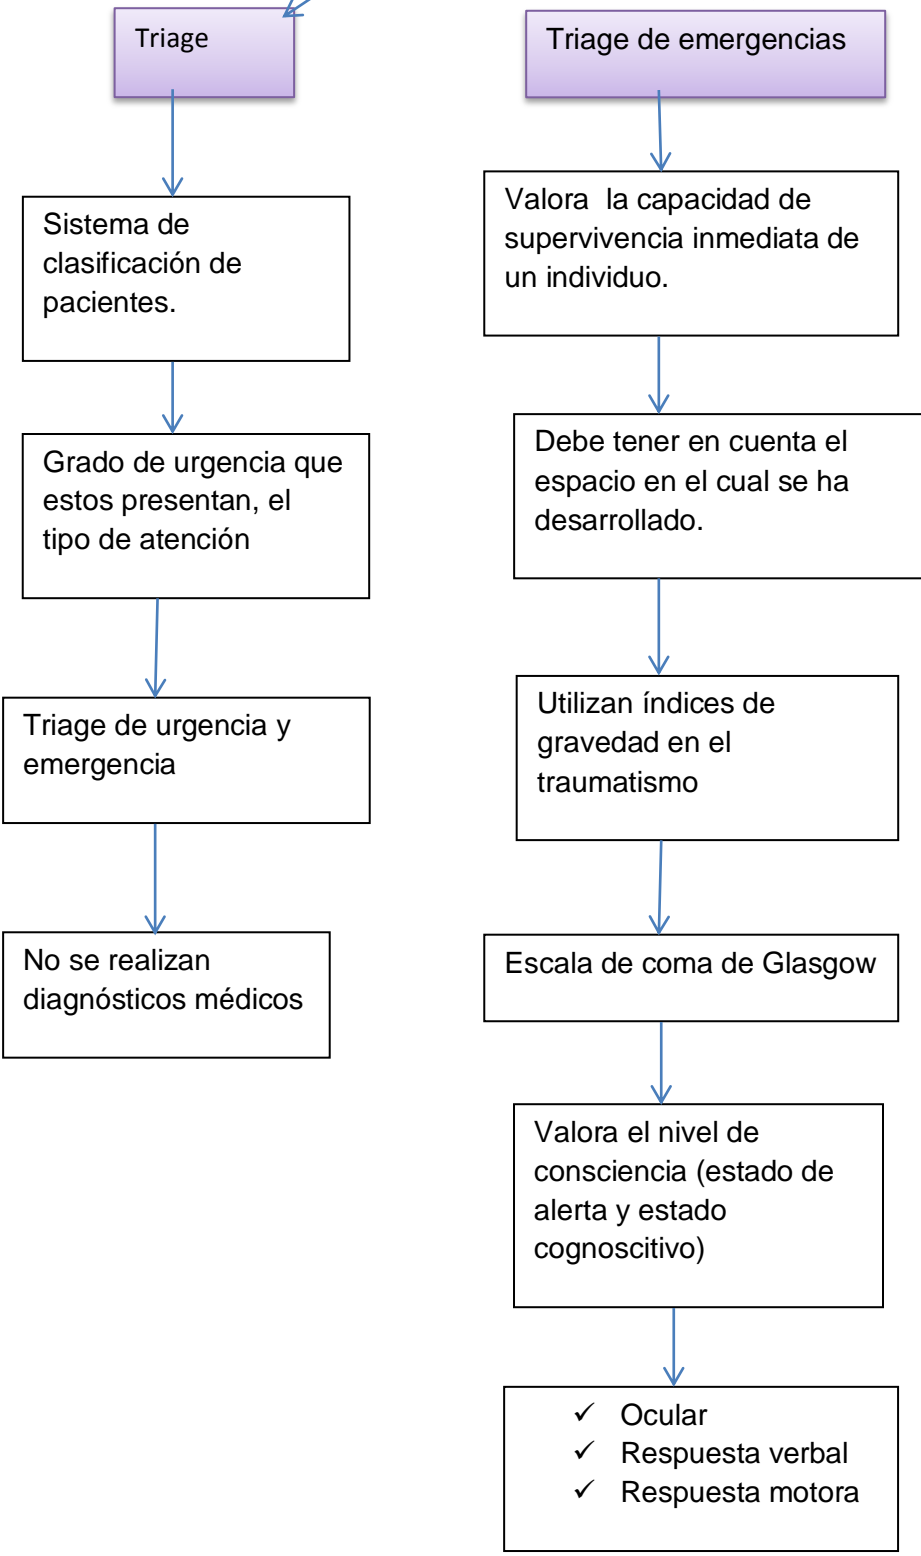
Triage

Sistema de clasificación de pacientes.

Grado de urgencia que estos presentan, el tipo de atención

Triage de urgencia y emergencia

No se realizan diagnósticos médicos

Triage de emergencias

Valora la capacidad de supervivencia inmediata de un individuo.

Debe tener en cuenta el espacio en el cual se ha desarrollado.

Utilizan índices de gravedad en el traumatismo

Escala de coma de Glasgow

Valora el nivel de consciencia (estado de alerta y estado cognoscitivo)

✓ Ocular
✓ Respuesta verbal
✓ Respuesta motora